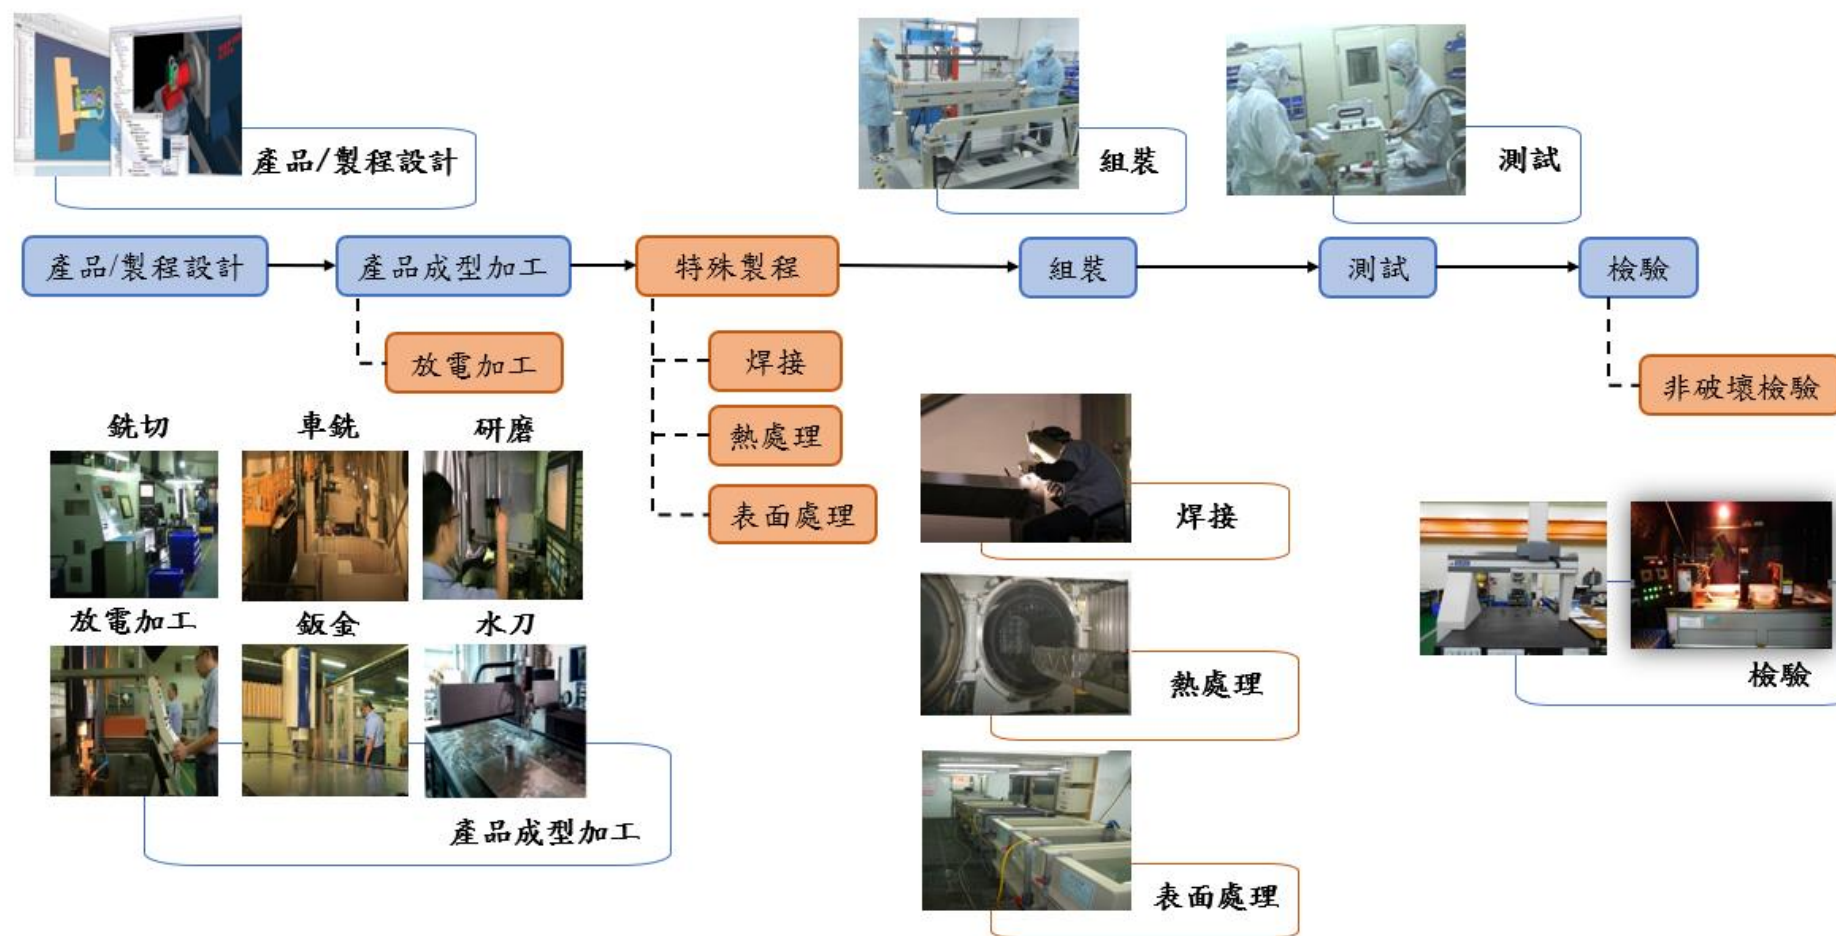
產品/製程設計

組裝

測試

產品/製程設計

產品成型加工

特殊製程

組裝

測試

檢驗

放電加工

焊接

熱處理

表面處理

非破壞檢驗

銑切

車銑

研磨

放電加工

鈑金

水刀

產品成型加工

焊接

熱處理

表面處理

檢驗